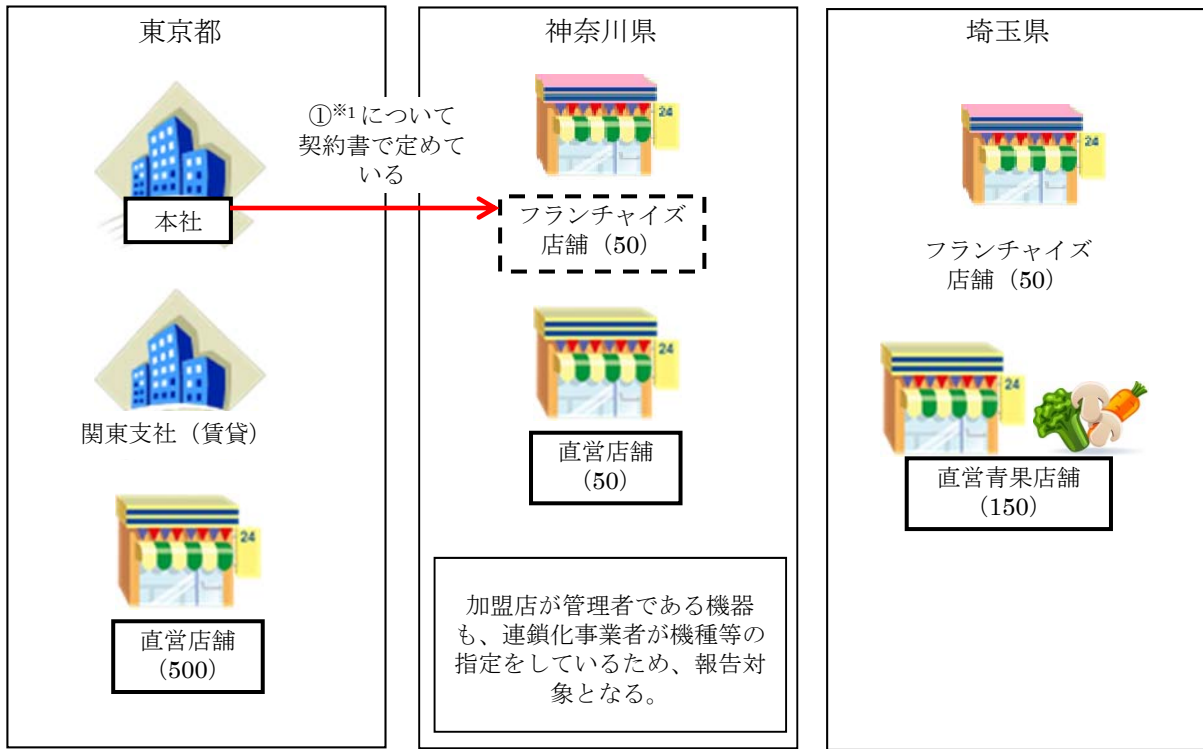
東京都

本社

関東支社（賃貸）

直営店舗（500）

①$^{※1}$について契約書で定めている

神奈川県

24

フランチャイズ店舗（50）

24

直営店舗（50）

加盟店が管理者である機器も、連鎖化事業者が機種等の指定をしているため、報告対象となる。

埼玉県

24

フランチャイズ店舗（50）

24

直営青果店舗（150）